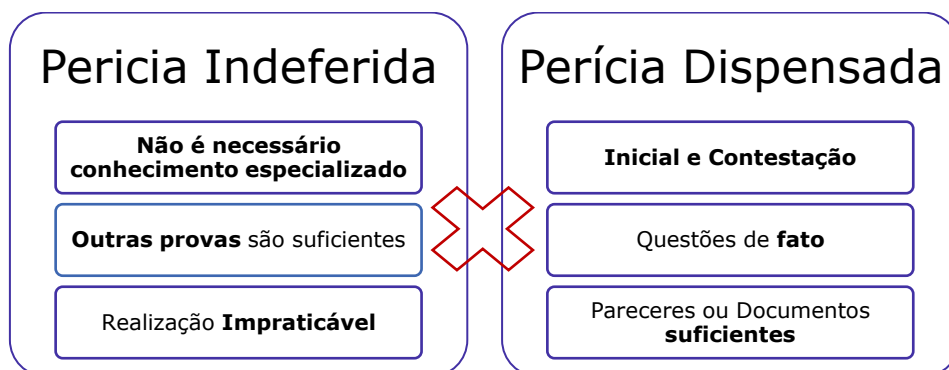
Pericia Indeferida

Não é necessário conhecimento especializado

Outras provas são suficientes

Realização Impraticável

Perícia Dispensada

Inicial e Contestação

Questões de fato

Pareceres ou Documentos suficientes